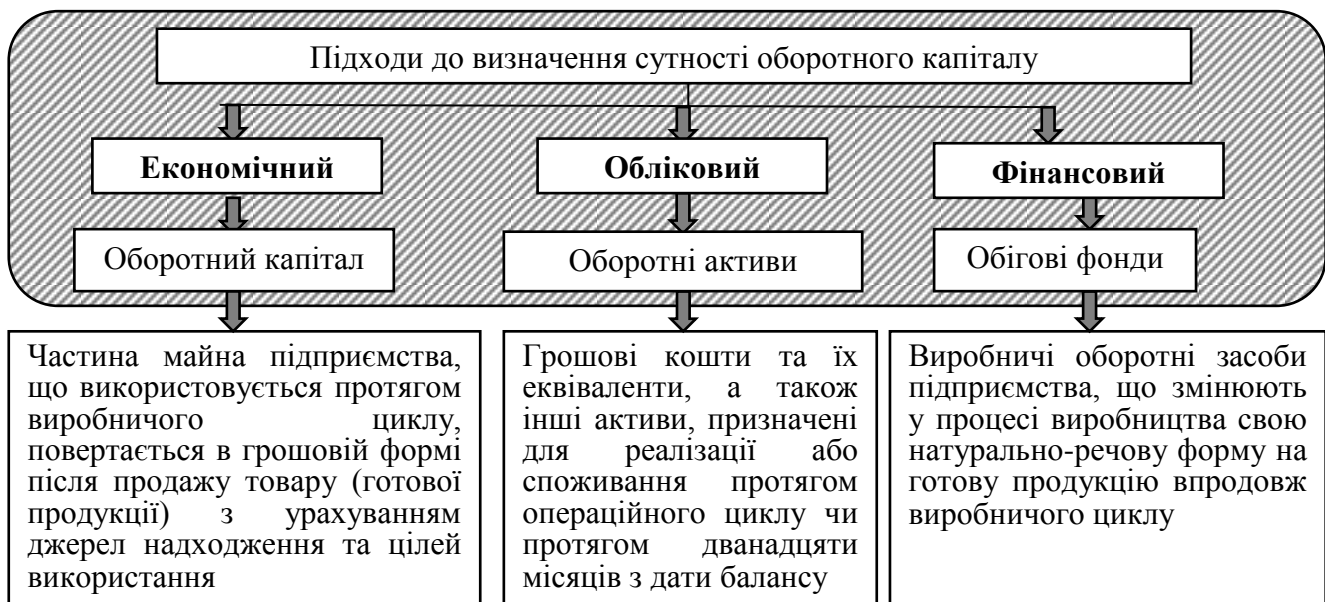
Підходи до визначення сутності оборотного капіталу

Економічний

Обліковий

Фінансовий

Оборотний капітал

Оборотні активи

Обігові фонди

Частина майна підприємства, що використовується протягом виробничого циклу, повертається в грошовій формі після продажу товару (готової продукції) з урахуванням джерел надходження та цілей використання

Грошові кошти та їх еквіваленти, а також інші активи, призначені для реалізації або споживання протягом операційного циклу чи протягом дванадцяти місяців з дати балансу

Виробничі оборотні засоби підприємства, що змінюють у процесі виробництва свою натурально-речову форму на готову продукцію впродовж виробничого циклу